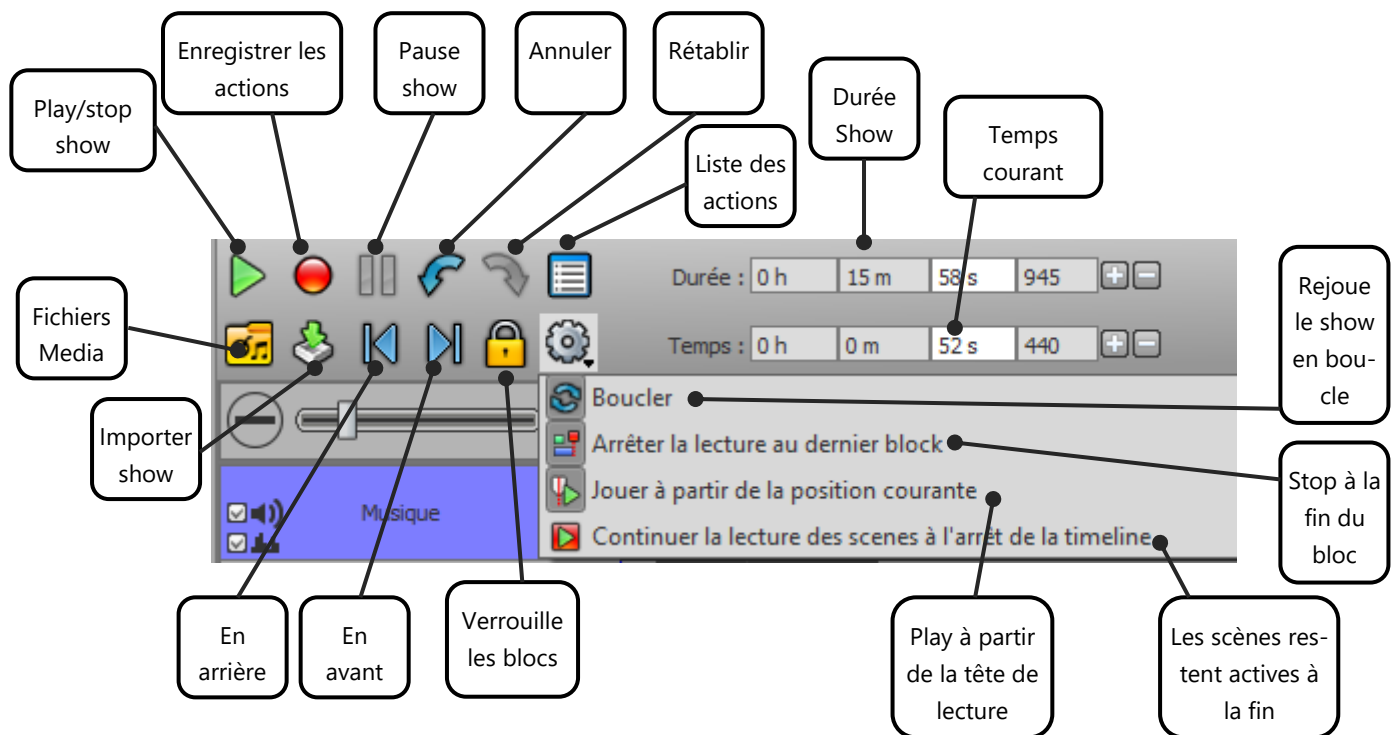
Play/stop show

Enregistrer les actions

Pause show

Annuler

Rétablir

Liste des actions

Durée Show

Temps courant

Durée : 0 h | 15 m | 58 s | 945

Temps : 0 h | 0 m | 52 s | 440

Fichiers Media

Importer show

Rejoue le show en boucle

Boucler

Arrêter la lecture au dernier block

Jouer à partir de la position courante

Continuer la lecture des scenes à l'arrêt de la timeline

Musique

Stop à la fin du bloc

En arrière

En avant

Verrouille les blocs

Play à partir de la tête de lecture

Les scènes restent actives à la fin